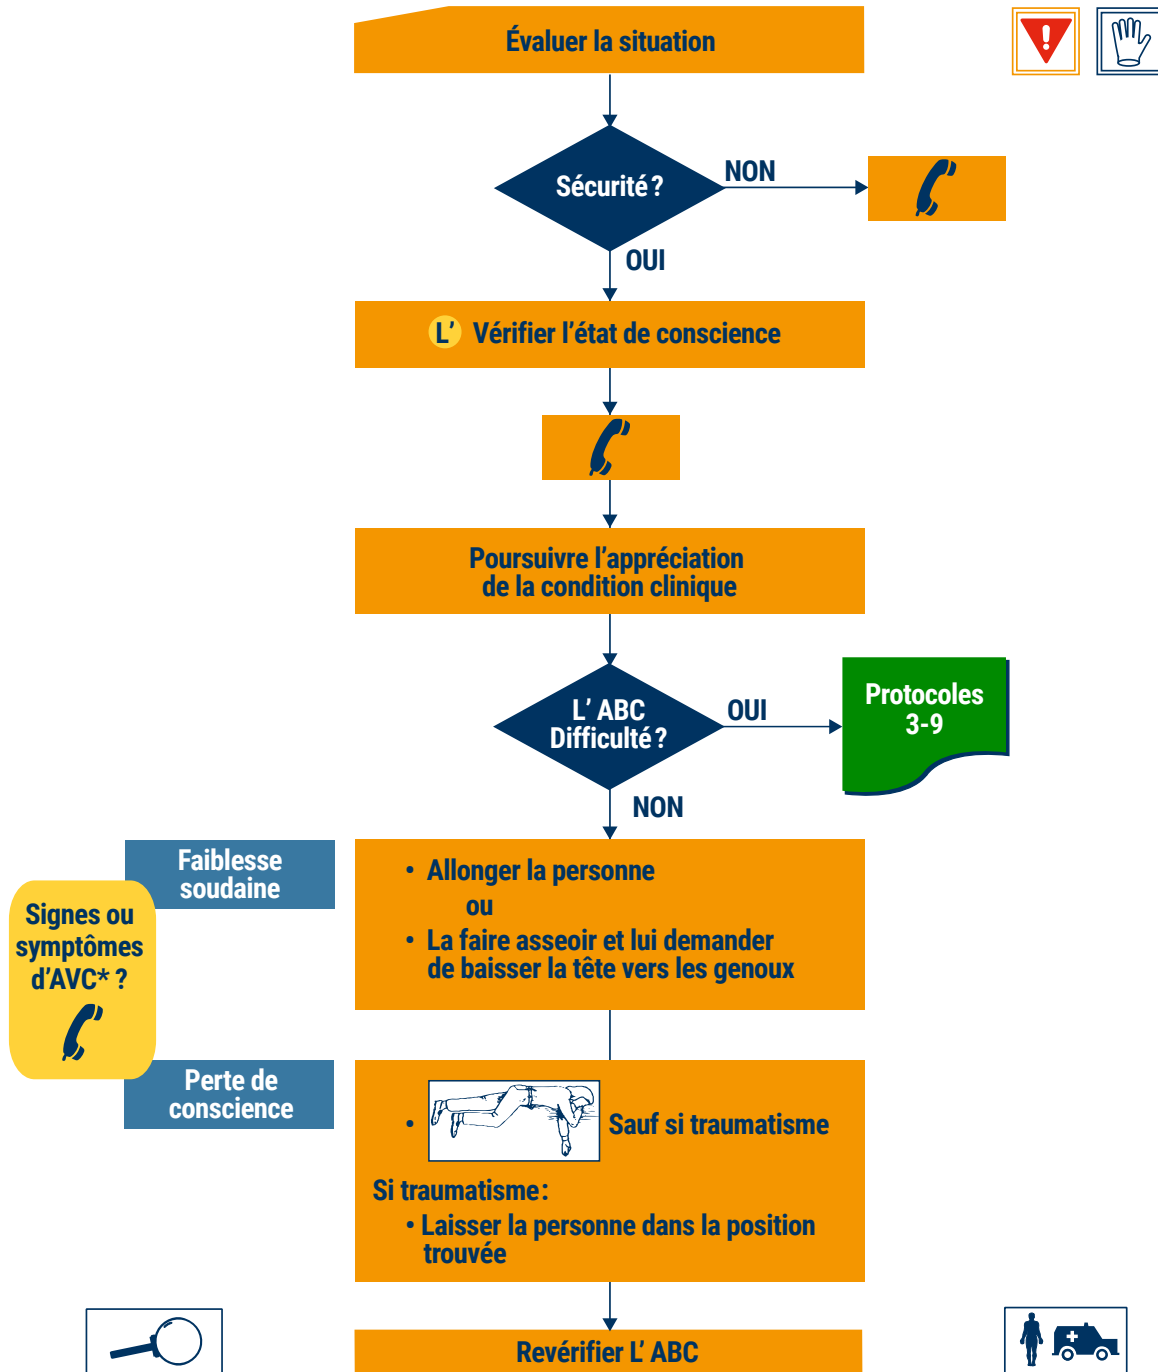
Évaluer la situation

Sécurité ?

NON

OUI

L' Vérifier l'état de conscience

Poursuivre l'appréciation de la condition clinique

L' ABC Difficulté ?

OUI

Protocoles 3-9

NON

Faiblesse soudaine

Signes ou symptômes d'AVC* ?

• Allonger la personne
ou
• La faire asseoir et lui demander de baisser la tête vers les genoux

Perte de conscience

• Sauf si traumatisme

Si traumatisme:
• Laisser la personne dans la position trouvée

Revérifier L' ABC